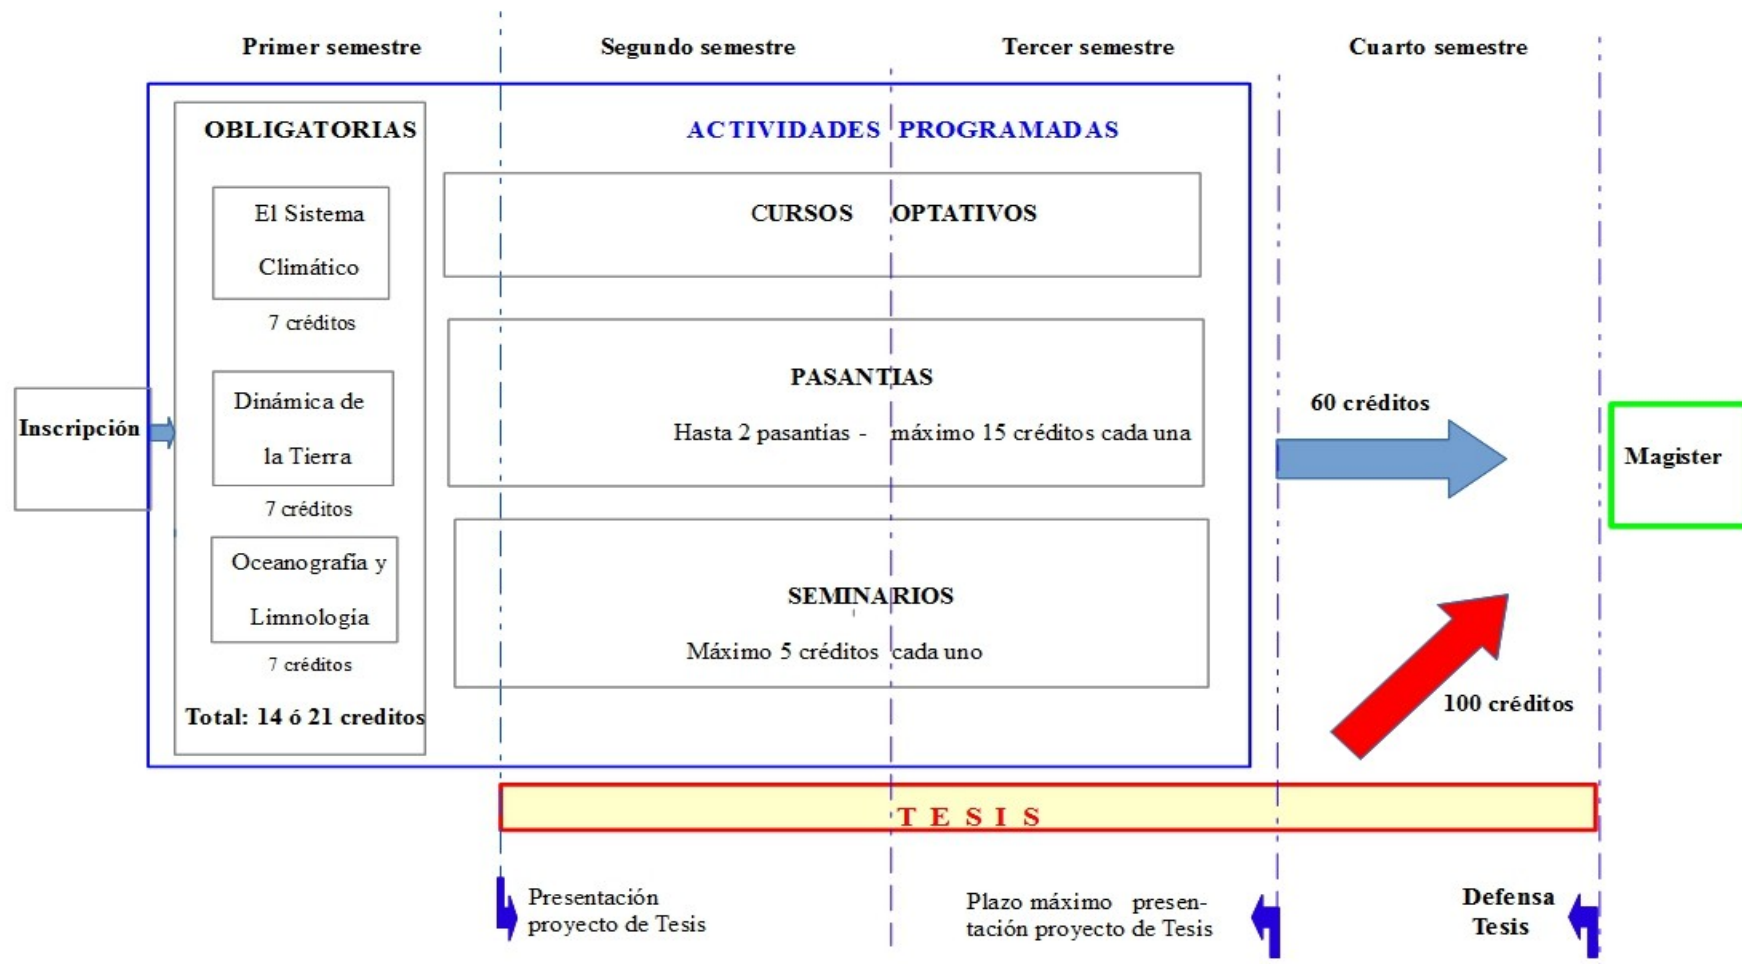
Primer semestre

Segundo semestre

Tercer semestre

Cuarto semestre

OBLIGATORIAS

ACTIVIDADES PROGRAMADAS

El Sistema Climático

7 créditos

CURSOS OPTATIVOS

Dinámica de la Tierra

7 créditos

PASANTIAS

Hasta 2 pasantias - máximo 15 créditos cada una

60 créditos

Inscripción

Magister

Oceanografía y Limnologia

7 créditos

SEMINARIOS

Máximo 5 créditos cada uno

100 créditos

Total: 14 ó 21 creditos

T E S I S

Presentación proyecto de Tesis

Plazo máximo presentación proyecto de Tesis

Defensa Tesis